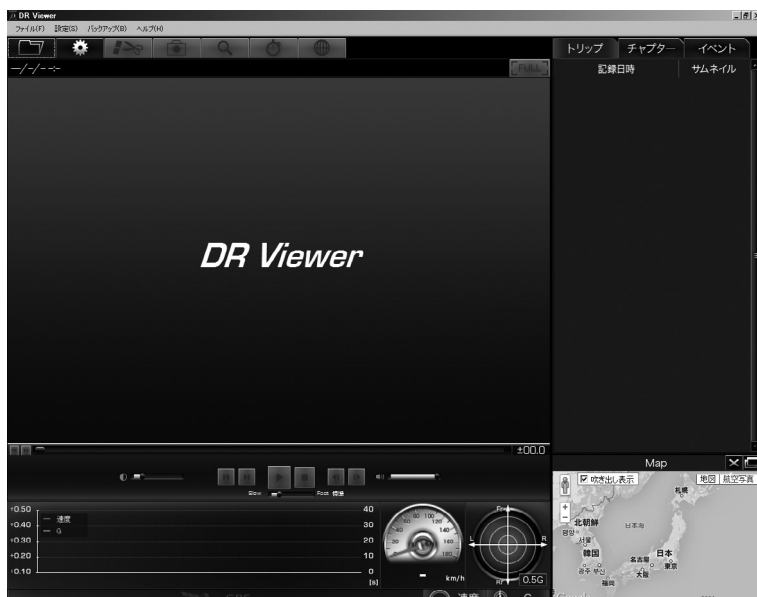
DR Viewer

ファイル(F) 設定(S) バックアップ(B) ヘルプ(H)

--/--/-- --:--

FULL

トリップ チャプター イベント

記録日時 サムネイル

DR Viewer

±00.0

Slow Fast 標準

+0.50
+0.40
+0.30
+0.20
+0.10

— 速度
— G

40
30
20
10
0
[s]

km/h

0.5G

Map

吹き出し表示

地図 航空写真

北朝鮮
日本海
韓国
日本
名古屋
東京
大阪
札幌
福岡

速度